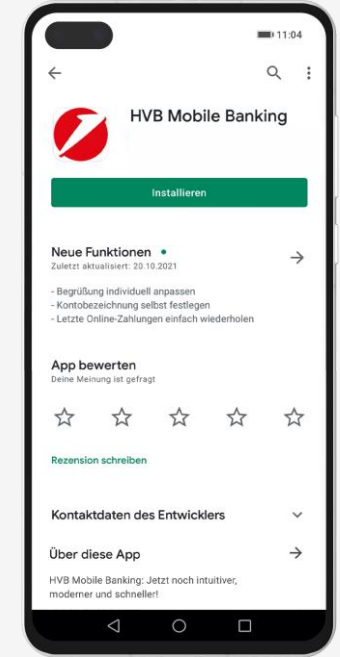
11:04

HVB Mobile Banking

Installieren

Neue Funktionen •
Zuletzt aktualisiert: 20.10.2021

- Begrüßung individuell anpassen
- Kontobezeichnung selbst festlegen
- Letzte Online-Zahlungen einfach wiederholen

App bewerten
Deine Meinung ist gefragt

Rezension schreiben

Kontaktdaten des Entwicklers

Über diese App

HVB Mobile Banking: Jetzt noch intuitiver, moderner und schneller!